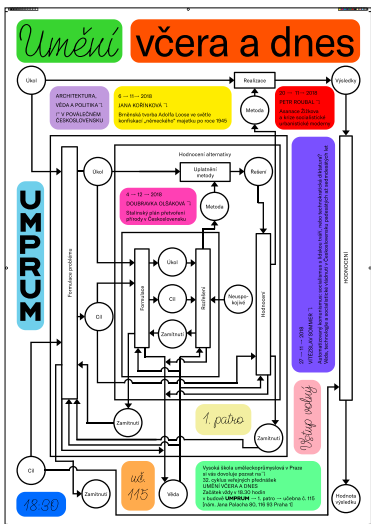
Umění včera a dnes

Úkol

Realizace

Výsledky

ARCHITEKTURA, VĚDA A POLITIKA ¹⁾
¹⁾ V POVÁLEČNÉM ČESKOSLOVENSKU

6 — 11 — 2018
JANA KOŘÍNKOVÁ ¹⁾
Brněnská tvorba Adolfa Loose ve světle konfiskace „německého" majetku po roce 1945

20 — 11 — 2018
PETR BOLTNAL ¹⁾
Asanace Žižkova a život města během urbanismu moderny ¹⁾

Metoda

UMPRUM

Hodnocení alternativ

Úkol

Uplatnění metody

Řešení

Formulace problému

4 — 12 — 2018
DOUBRAVKA OLŠÁKOVÁ ¹⁾
Stalinský plán přetvoření přírody v Československu

Metoda

Úkol

Cíl

Formulace

Rozšíření

Neuspokojení

Hodnocení

Cíl

Zamítnutí

27 — 11 — 2018
VÍTĚZSLAV SOMMER ¹⁾
Vědecko-technická revoluce: socialismus a lidská tvář, nebo technokratická diktatura? Věda, technologie a sociální kritika v Československu v šedesátých letech

HODNOCENÍ

Zamítnutí

Vstup volný

1. patro

Zamítnutí

Cíl

Zamítnutí

uč. 115

Vlida

Vysoká škola uměleckoprůmyslová v Praze si vás dovoluje pozvat na ¹⁾
32. cyklus veřejných přednášek
UMĚNÍ VČERA A DNES
Začátek vždy v 18:30 hodin v budově UMPRUM — 1. patro — učebna č. 115 (nám. Jana Palacha 80, 116 93 Praha 1)

Hodnota výsledku

18:30